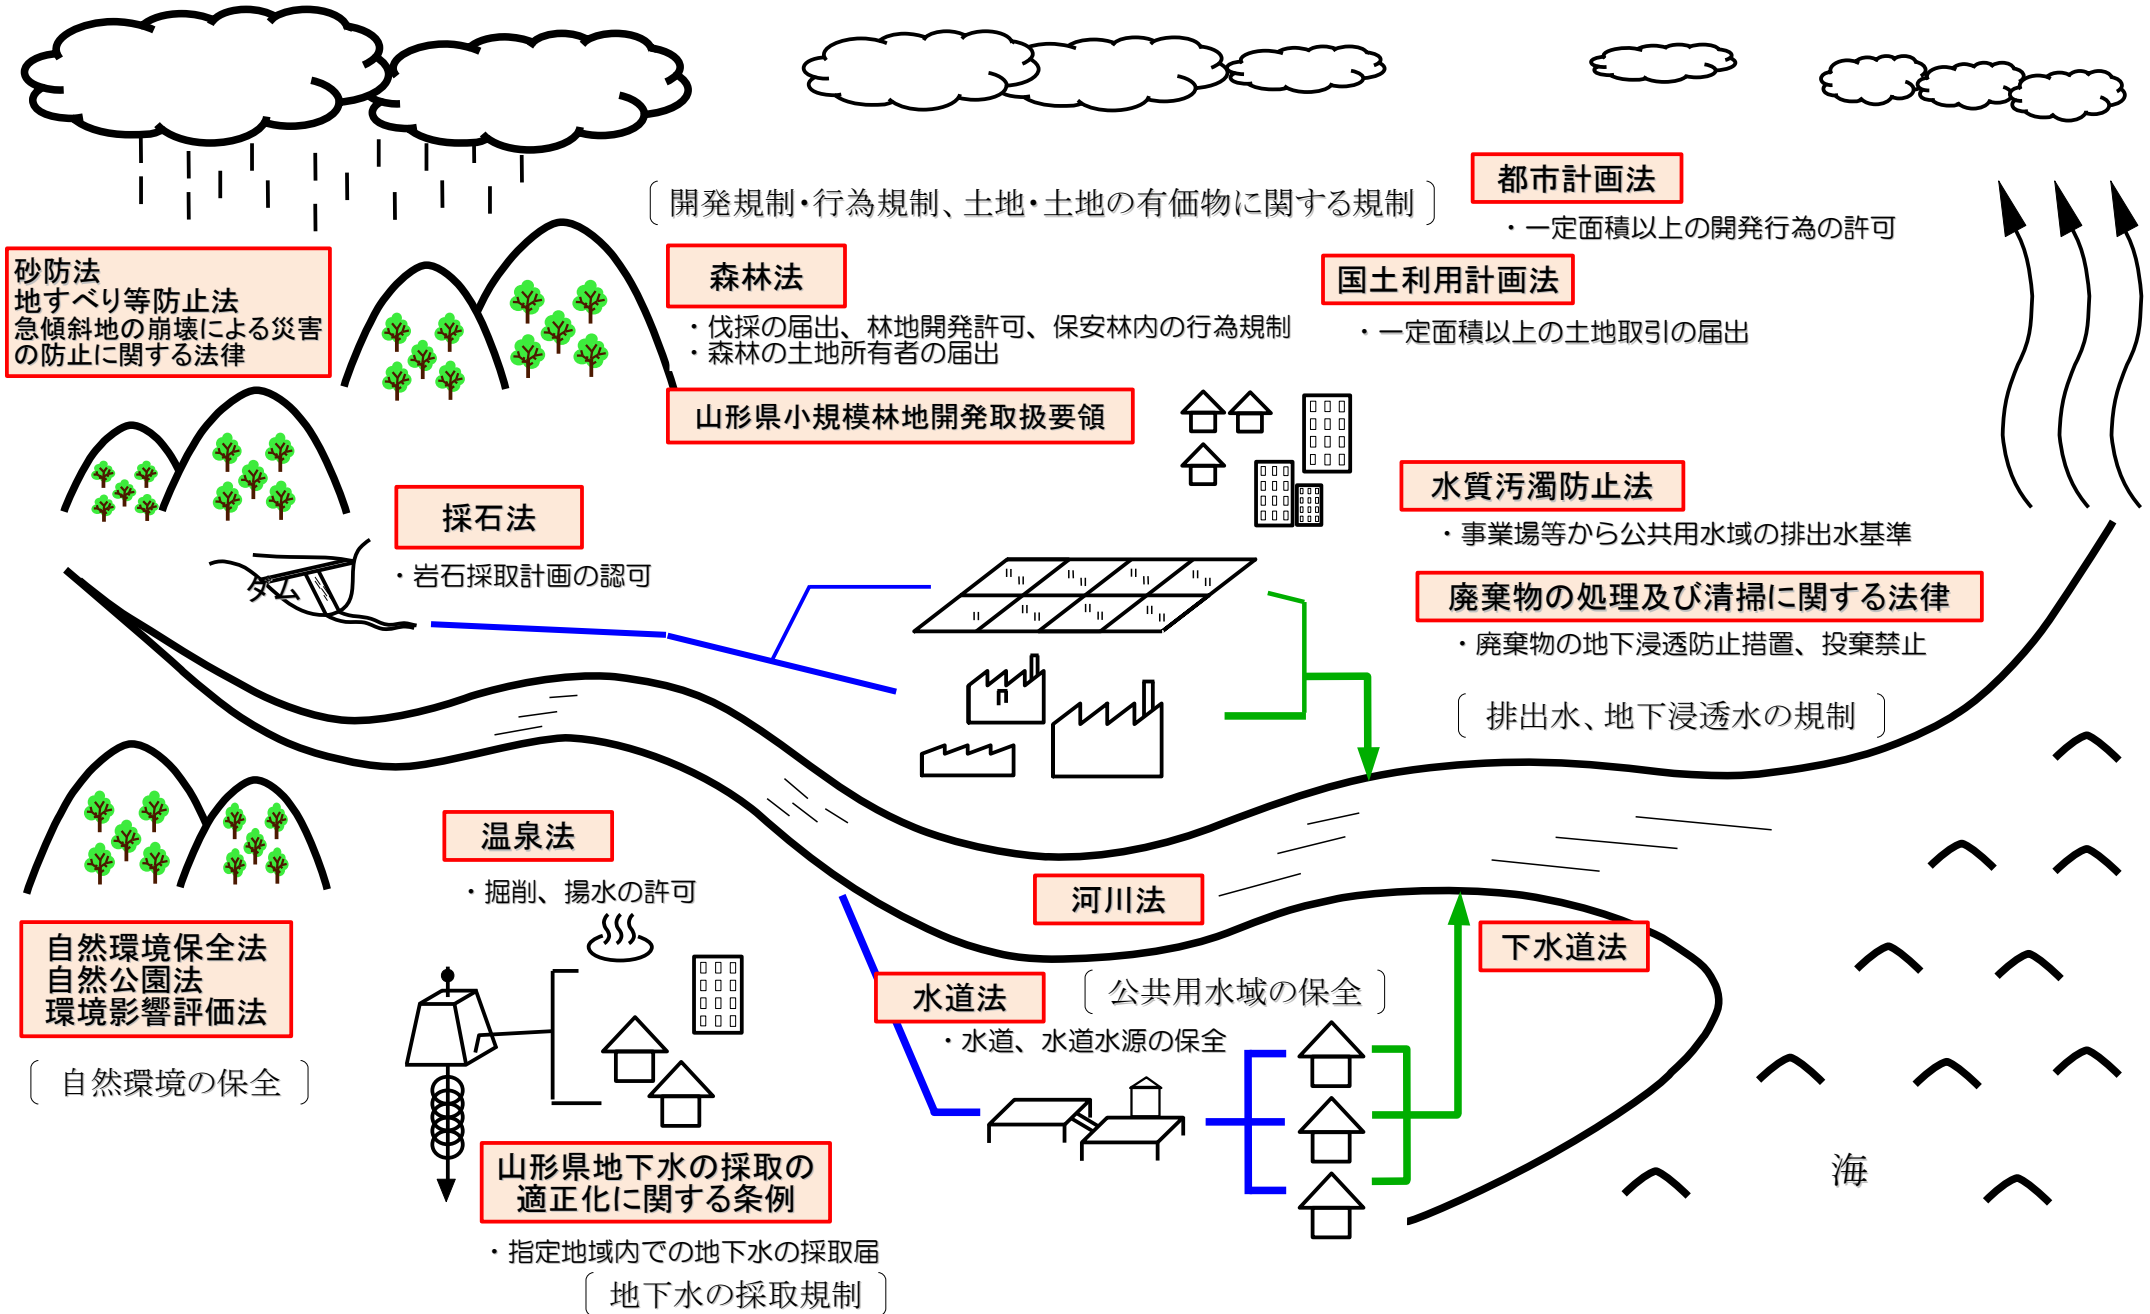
［開発規制・行為規制、土地・土地の有価物に関する規制］

都市計画法
・一定面積以上の開発行為の許可

砂防法
地すべり等防止法
急傾斜地の崩壊による災害の防止に関する法律

森林法
・伐採の届出、林地開発許可、保安林内の行為規制
・森林の土地所有者の届出

国土利用計画法
・一定面積以上の土地取引の届出

山形県小規模林地開発取扱要領

採石法
・岩石採取計画の認可

ダム

水質汚濁防止法
・事業場等から公共用水域の排出水基準

廃棄物の処理及び清掃に関する法律
・廃棄物の地下浸透防止措置、投棄禁止

［排出水、地下浸透水の規制］

温泉法
・掘削、揚水の許可

河川法

下水道法

自然環境保全法
自然公園法
環境影響評価法

［自然環境の保全］

水道法
・水道、水道水源の保全

［公共用水域の保全］

山形県地下水の採取の適正化に関する条例
・指定地域内での地下水の採取届

［地下水の採取規制］

海